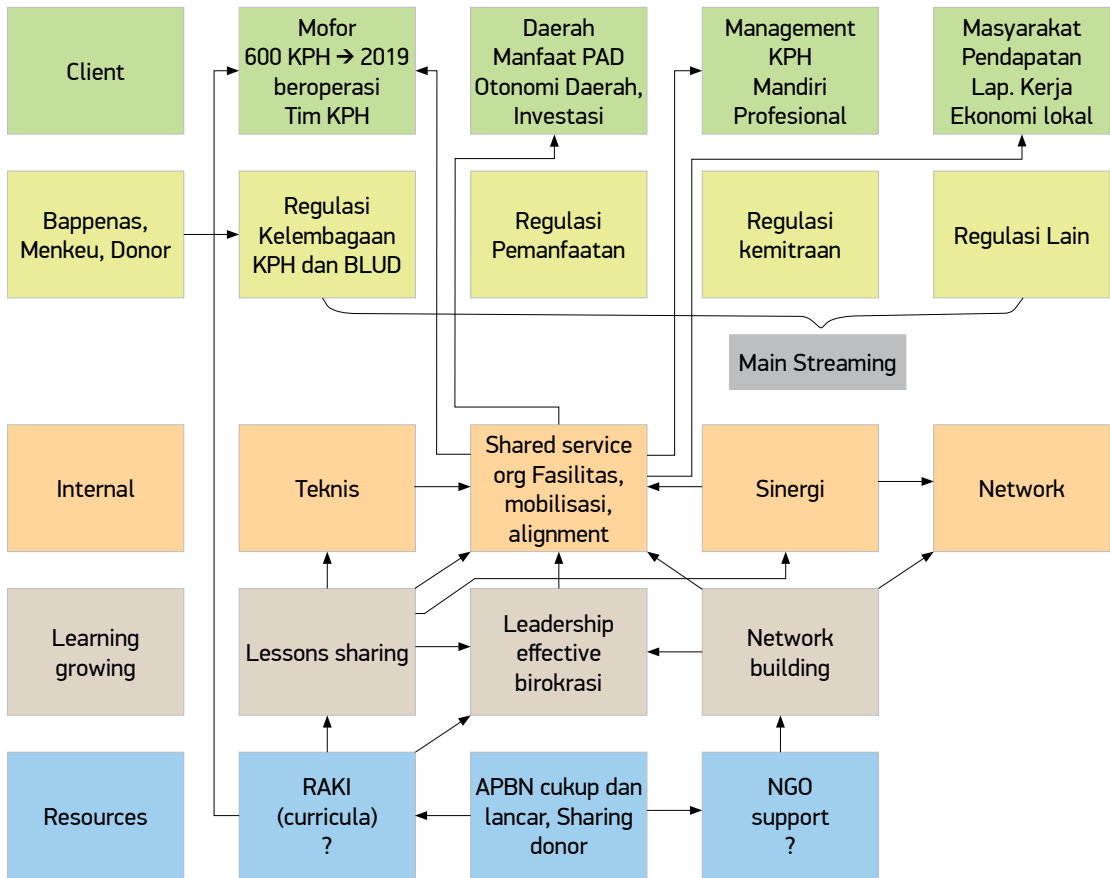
Client

Mofor
600 KPH → 2019
beroperasi
Tim KPH

Daerah
Manfaat PAD
Otonomi Daerah,
Investasi

Management
KPH
Mandiri
Profesional

Masyarakat
Pendapatan
Lap. Kerja
Ekonomi lokal

Bappenas,
Menkeu, Donor

Regulasi
Kelembagaan
KPH dan BLUD

Regulasi
Pemanfaatan

Regulasi
kemitraan

Regulasi Lain

Main Streaming

Internal

Teknis

Shared service
org Fasilitas,
mobilisasi,
alignment

Sinergi

Network

Learning
growing

Lessons sharing

Leadership
effective
birokrasi

Network
building

Resources

RAKI
(curricula)
?

APBN cukup dan
lancar, Sharing
donor

NGO
support
?